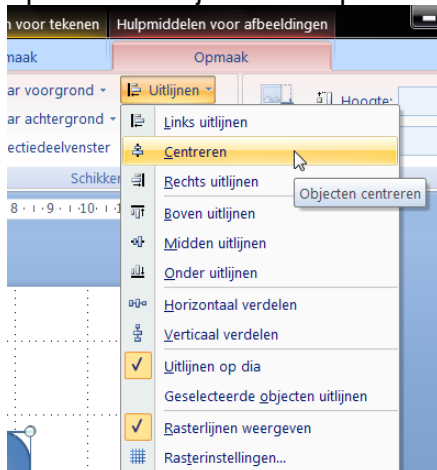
voor tekenen | Hulpmiddelen voor afbeeldingen

maak | Opmaak

ar voorgrond ▾ | Uitlijnen ▾ | Hoogte:

ar achtergrond ▾

ectiedeelvenster

Schikke

8 · 1 · 9 · 1 · 10 · 1

Links uitlijnen

Centreren

Rechts uitlijnen

Objecten centreren

Boven uitlijnen

Midden uitlijnen

Onder uitlijnen

Horizontaal verdelen

Verticaal verdelen

Uitlijnen op dia

Geselecteerde objecten uitlijnen

Rasterlijnen weergeven

Rasterinstellingen...